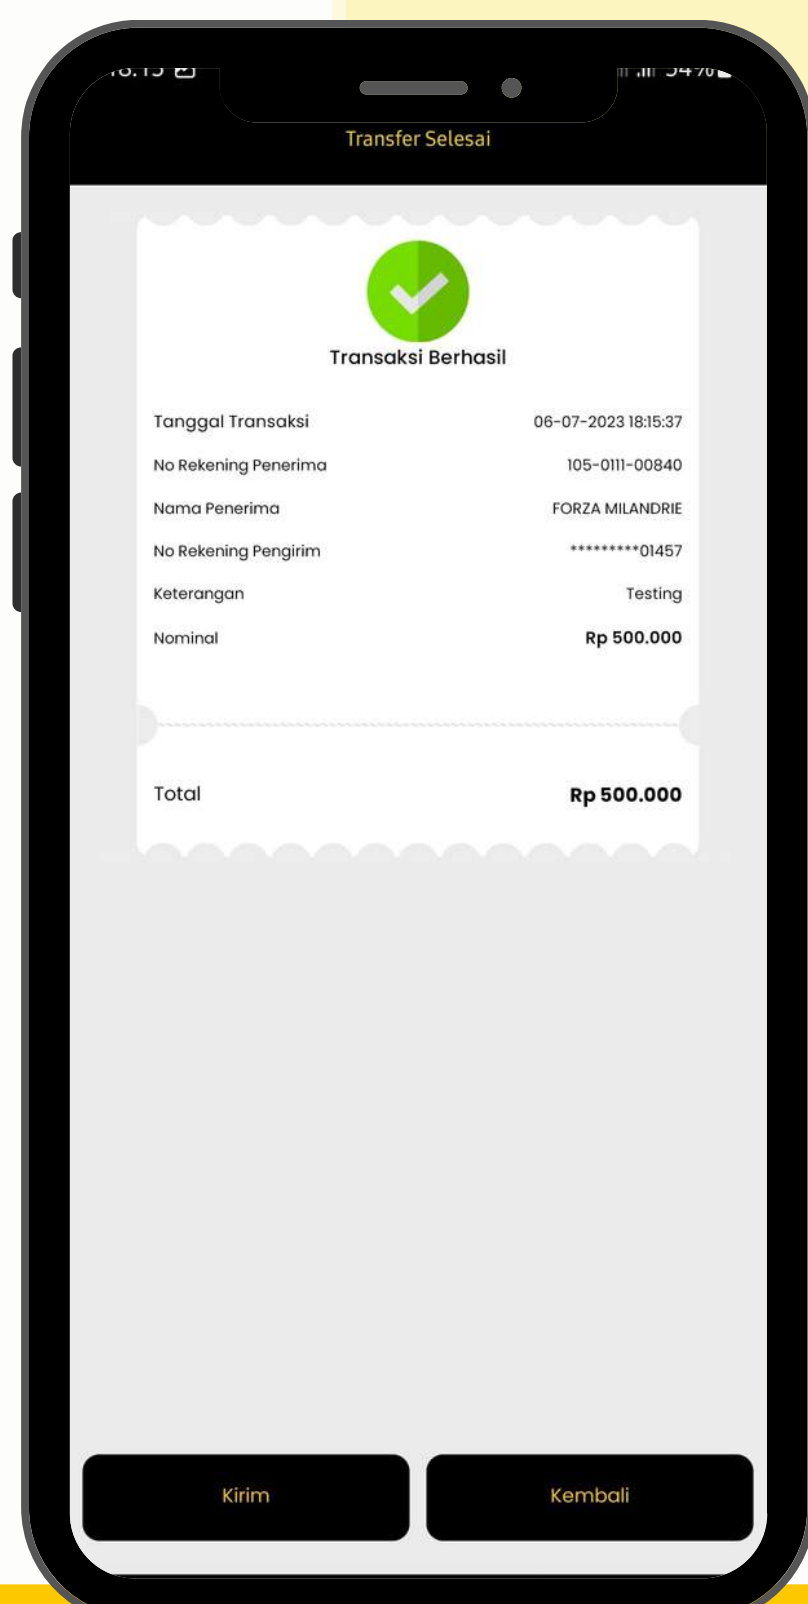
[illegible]

Transfer Selesai

Transaksi Berhasil

| | |
|---|---|
| Tanggal Transaksi | 06-07-2023 18:15:37 |
| No Rekening Penerima | 105-0111-00840 |
| Nama Penerima | FORZA MILANDRIE |
| No Rekening Pengirim | *********01457 |
| Keterangan | Testing |
| Nominal | Rp 500.000 |

Total Rp 500.000

Kirim

Kembali